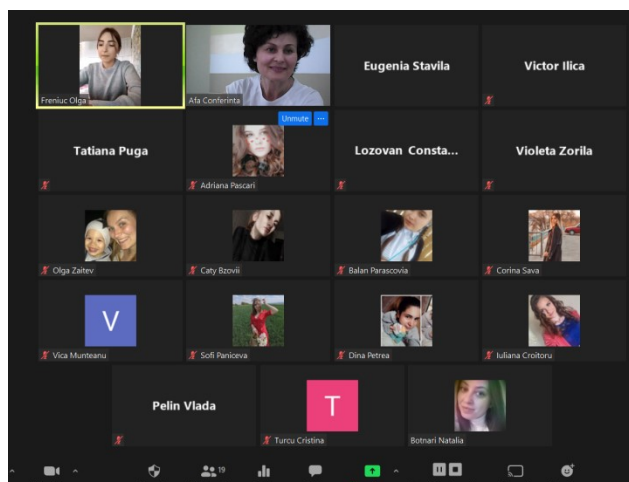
Freniuc Olga
Afa Conferinta
Eugenia Stavila
Victor Ilica
Tatiana Puga
Unmute
Adriana Pascari
Lozovan Consta...
Violeta Zorila
Olga Zaitev
Caty Bzovii
Balan Parascovia
Corina Sava
V
Vica Munteanu
Sofi Paniceva
Dina Petrea
Iuliana Croitoru
Pelin Vlada
T
Turcu Cristina
Botnari Natalia
19